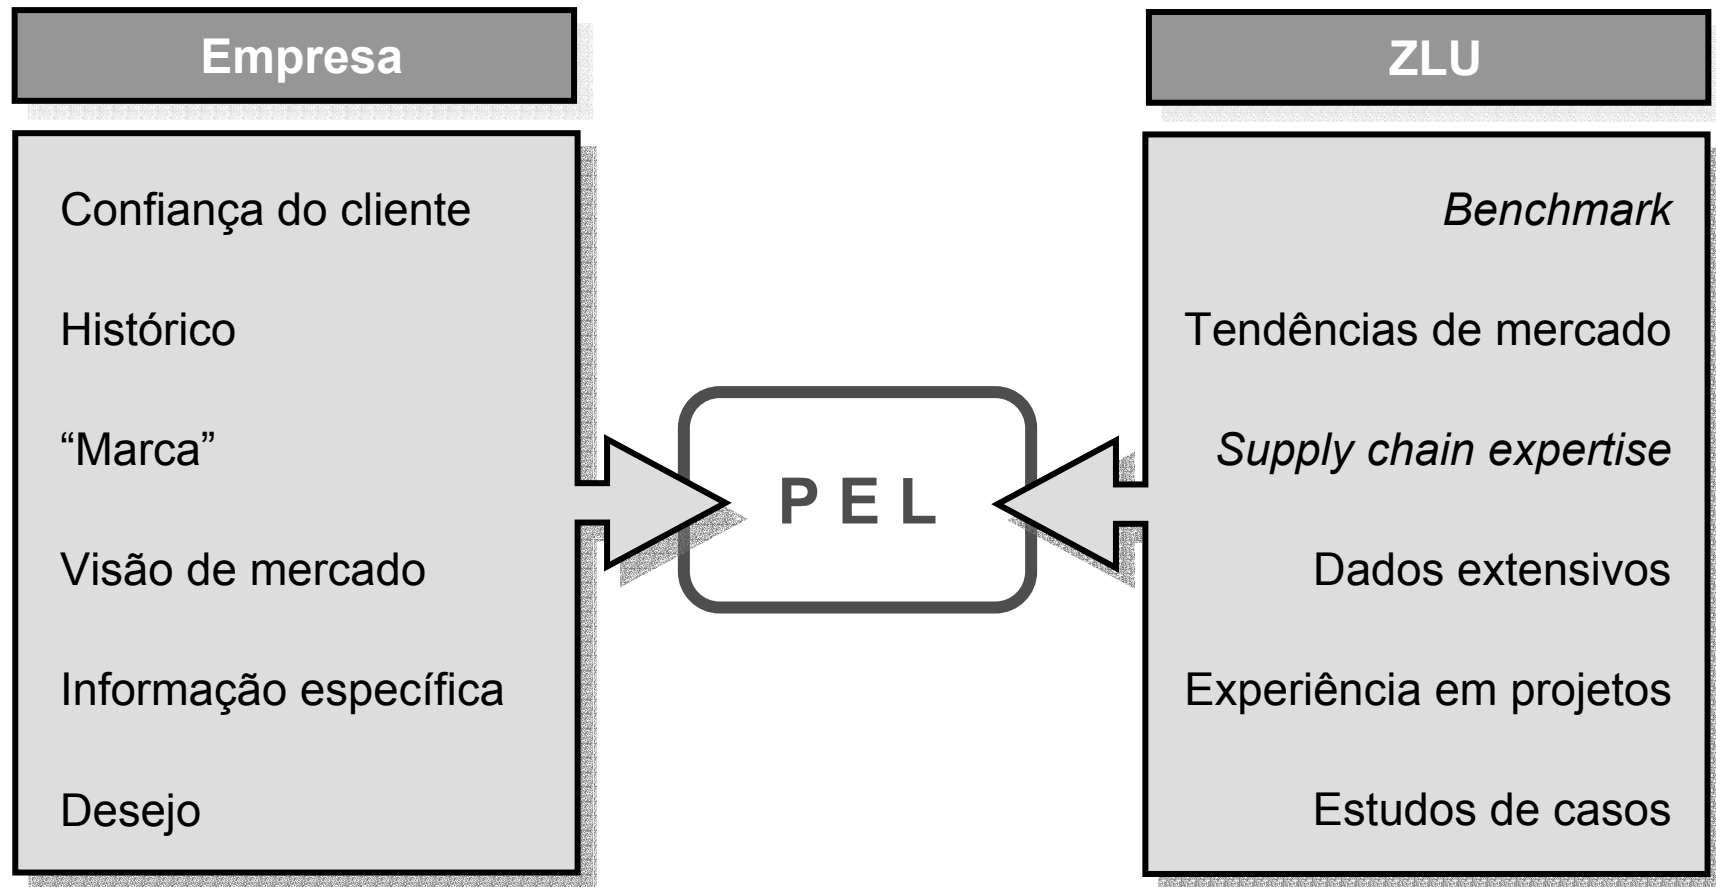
Empresa

Confiança do cliente

Histórico

“Marca”

Visão de mercado

Informação específica

Desejo

P E L

ZLU

Benchmark

Tendências de mercado

Supply chain expertise

Dados extensivos

Experiência em projetos

Estudos de casos